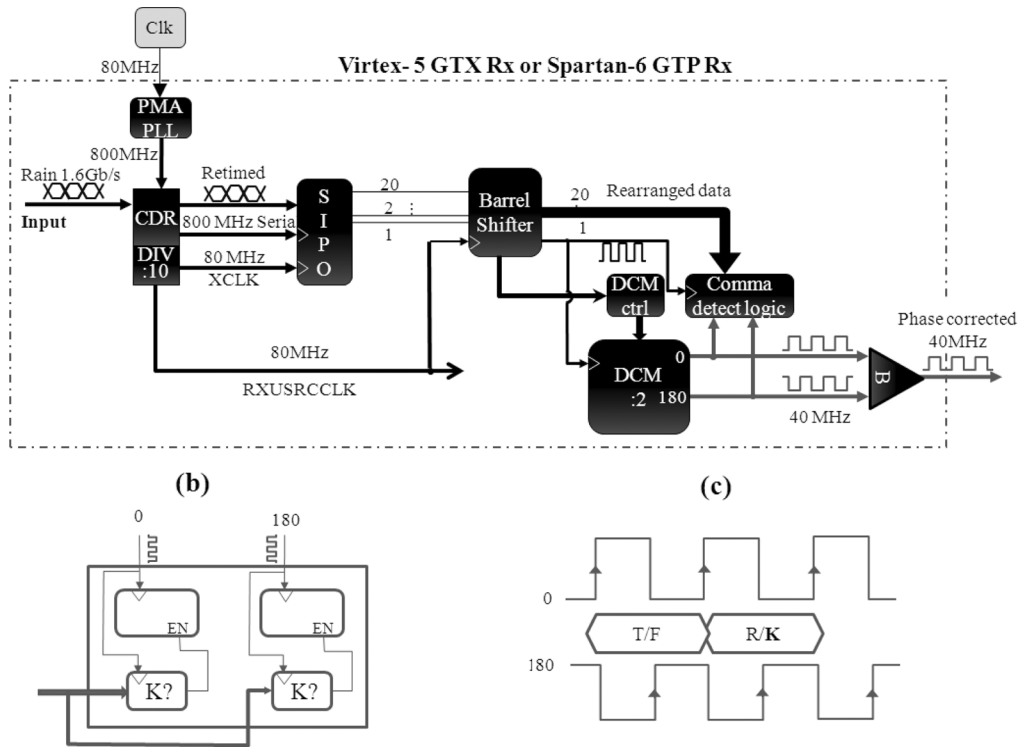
Clk

80MHz

Virtex- 5 GTX Rx or Spartan-6 GTP Rx

PMA PLL

800MHz

Rain 1.6Gb/s

Input

CDR

DIV :10

Retimed

800 MHz Seria

80 MHz XCLK

S I P O

20

2 :

1

Barrel Shifter

20

1

Rearranged data

DCM ctrl

Comma detect logic

80MHz

RXUSRCCLK

DCM :2

0

180

40 MHz

B

Phase corrected 40MHz

(b)

0

180

EN

EN

K?

K?

(c)

0

T/F

R/K

180